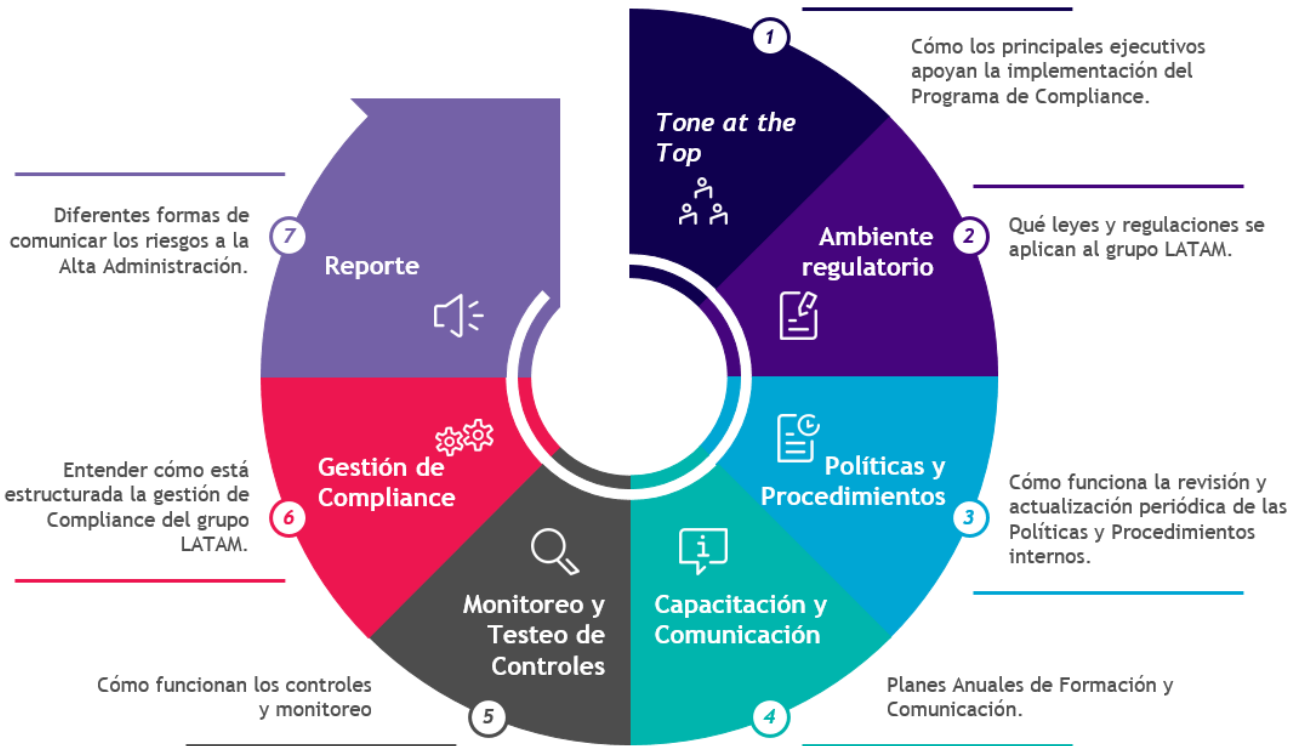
1

Cómo los principales ejecutivos apoyan la implementación del Programa de Compliance.

Tone at the Top

Ambiente regulatorio

2

Qué leyes y regulaciones se aplican al grupo LATAM.

Políticas y Procedimientos

3

Cómo funciona la revisión y actualización periódica de las Políticas y Procedimientos internos.

Capacitación y Comunicación

4

Planes Anuales de Formación y Comunicación.

Monitoreo y Testeo de Controles

5

Cómo funcionan los controles y monitoreo

Gestión de Compliance

6

Entender cómo está estructurada la gestión de Compliance del grupo LATAM.

Reporte

7

Diferentes formas de comunicar los riesgos a la Alta Administración.